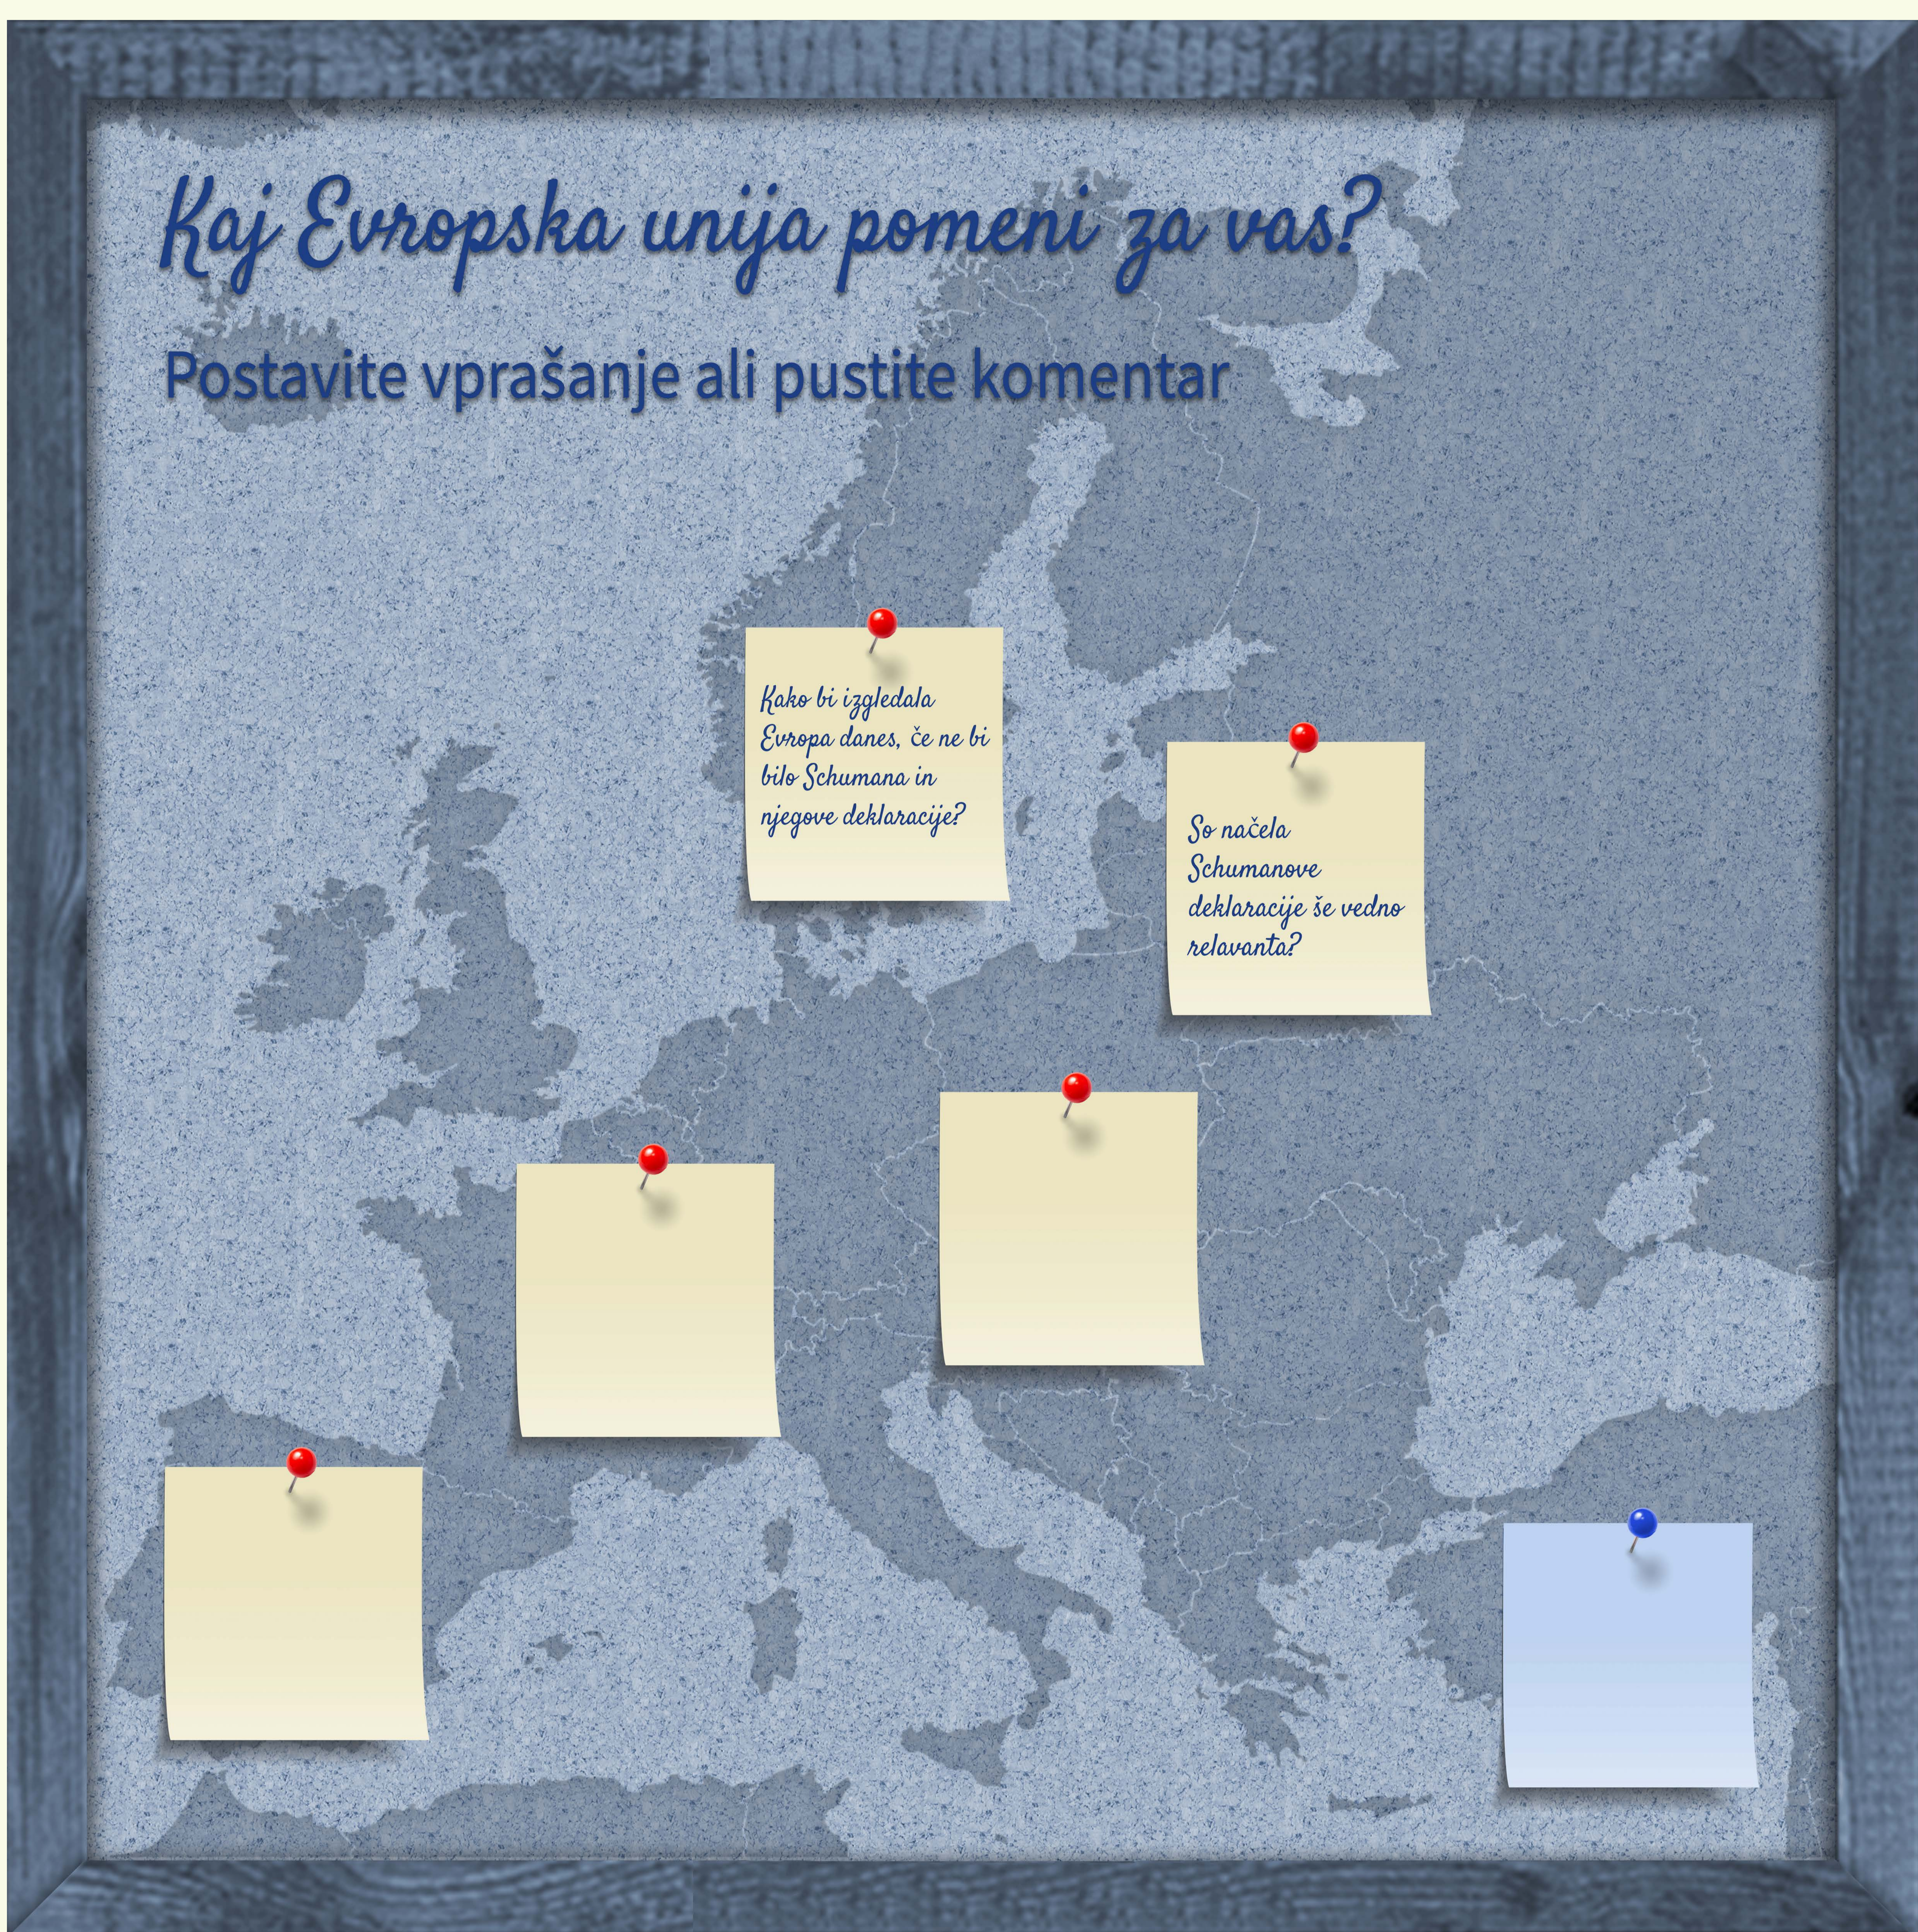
Kaj Evropska unija pomeni za vas?

Postavite vprašanje ali pustite komentar

Kako bi izgledala Evropa danes, če ne bi bilo Schumana in njegove deklaracije?

So načela Schumanove deklaracije še vedno relavanta?